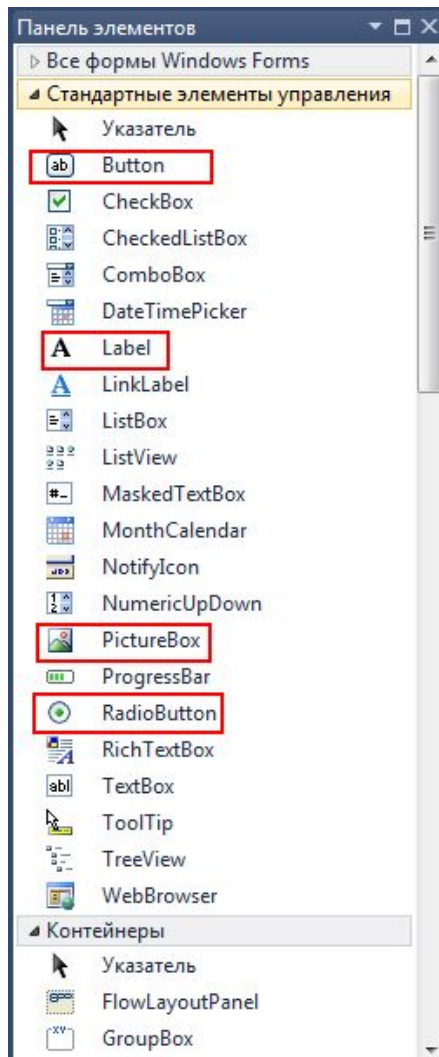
Панель элементов
▷ Все формы Windows Forms
◢ Стандартные элементы управления
Указатель
ab Button
CheckBox
CheckedListBox
ComboBox
DateTimePicker
A Label
A LinkLabel
ListBox
ListView
#_ MaskedTextBox
MonthCalendar
NotifyIcon
NumericUpDown
PictureBox
ProgressBar
RadioButton
RichTextBox
abl TextBox
ToolTip
TreeView
WebBrowser
◢ Контейнеры
Указатель
FlowLayoutPanel
XY GroupBox